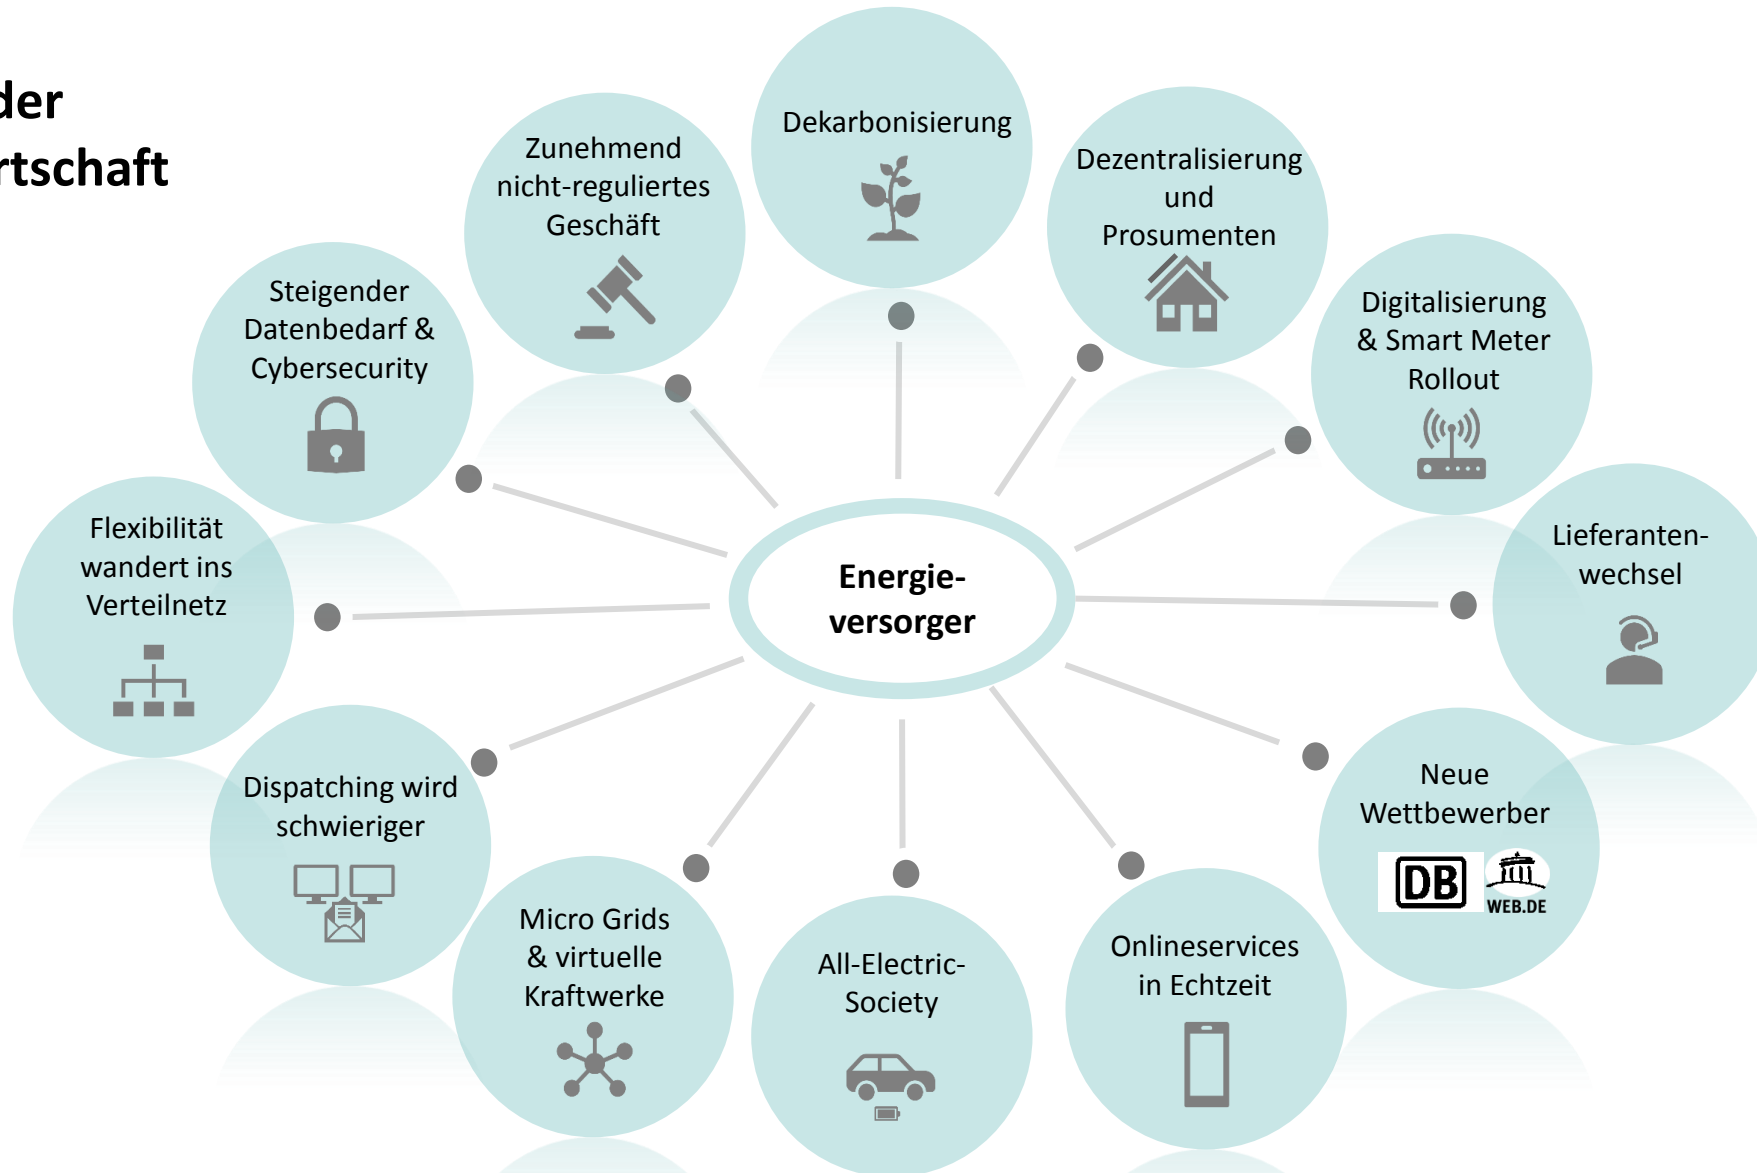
der
rtschaft

Dekarbonisierung

Zunehmend nicht-reguliertes Geschäft

Dezentralisierung und Prosumenten

Steigender Datenbedarf & Cybersecurity

Digitalisierung & Smart Meter Rollout

Flexibilität wandert ins Verteilnetz

Energieversorger

Lieferantenwechsel

Dispatching wird schwieriger

Neue Wettbewerber

DB

WEB.DE

Micro Grids & virtuelle Kraftwerke

All-Electric-Society

Onlineservices in Echtzeit